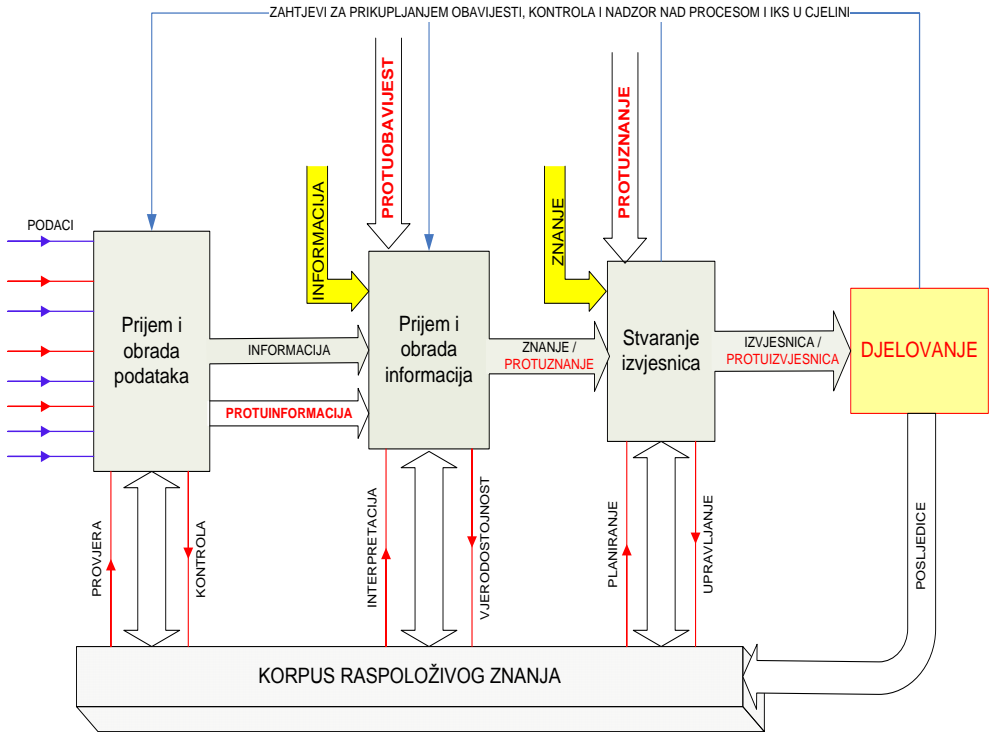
ZAHTJEVI ZA PRIKUPLJANJEM OBAVIJESTI, KONTROLA I NADZOR NAD PROCESOM I IKS U CJELINI

PROTUOBAVIJEST

PROTUZNANJE

INFORMACIJA

ZNANJE

PODACI

Prijem i obrada podataka

INFORMACIJA

PROTUINFORMACIJA

Prijem i obrada informacija

ZNANJE / PROTUZNANJE

Stvaranje izvjesnica

IZVJESNICA / PROTUIZVJESNICA

DJELOVANJE

PROVJERA

KONTROLA

INTERPRETACIJA

VJERODOSTOJNOST

PLANIRANJE

UPRAVLJANJE

POSLJEDICE

KORPUS RASPOLOŽIVOG ZNANJA